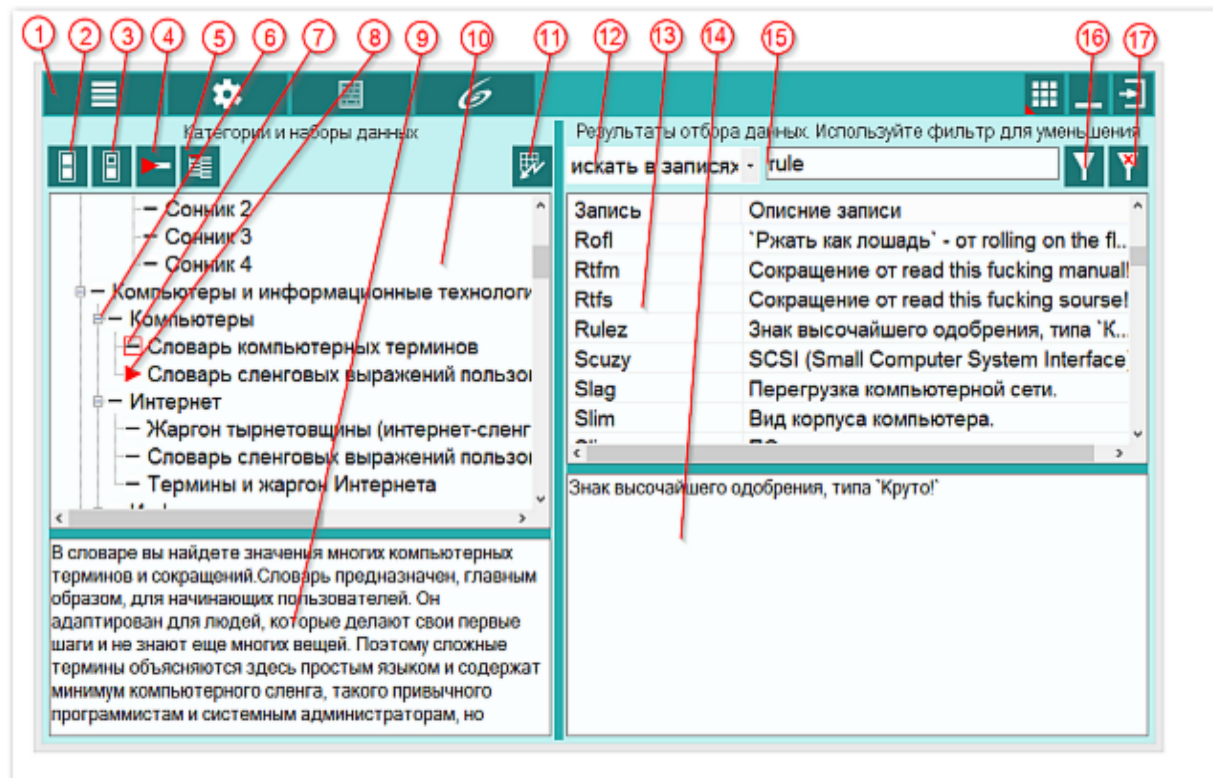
1 2 3 4 5 6 7 8 9 10 11 12 13 14 15 16 17

Категории и наборы данных

Сонник 2
Сонник 3
Сонник 4
Компьютеры и информационные технологи
Компьютеры
Словарь компьютерных терминов
Словарь сленговых выражений пользо
Интернет
Жаргон тырнетовщины (интернет-сленг
Словарь сленговых выражений пользо
Термины и жаргон Интернета

В словаре вы найдете значения многих компьютерных терминов и сокращений.Словарь предназначен, главным образом, для начинающих пользователей. Он адаптирован для людей, которые делают свои первые шаги и не знают еще многих вещей. Поэтому сложные термины объясняются здесь простым языком и содержат минимум компьютерного сленга, такого привычного программистам и системным администраторам, но

Результаты отбора данных. Используйте фильтр для уменьшения

искать в записях
rule

| Запись | Описние записи |
|---|---|
| Rofl | `Ржать как лошадь` - от rolling on the fl.. |
| Rtfm | Сокращение от read this fucking manual! |
| Rtfs | Сокращение от read this fucking sourse! |
| Rulez | Знак высочайшего одобрения, типа `К.. |
| Scuzy | SCSI (Small Computer System Interface |
| Slag | Перегрузка компьютерной сети. |
| Slim | Вид корпуса компьютера. |

Знак высочайшего одобрения, типа `Круто!`